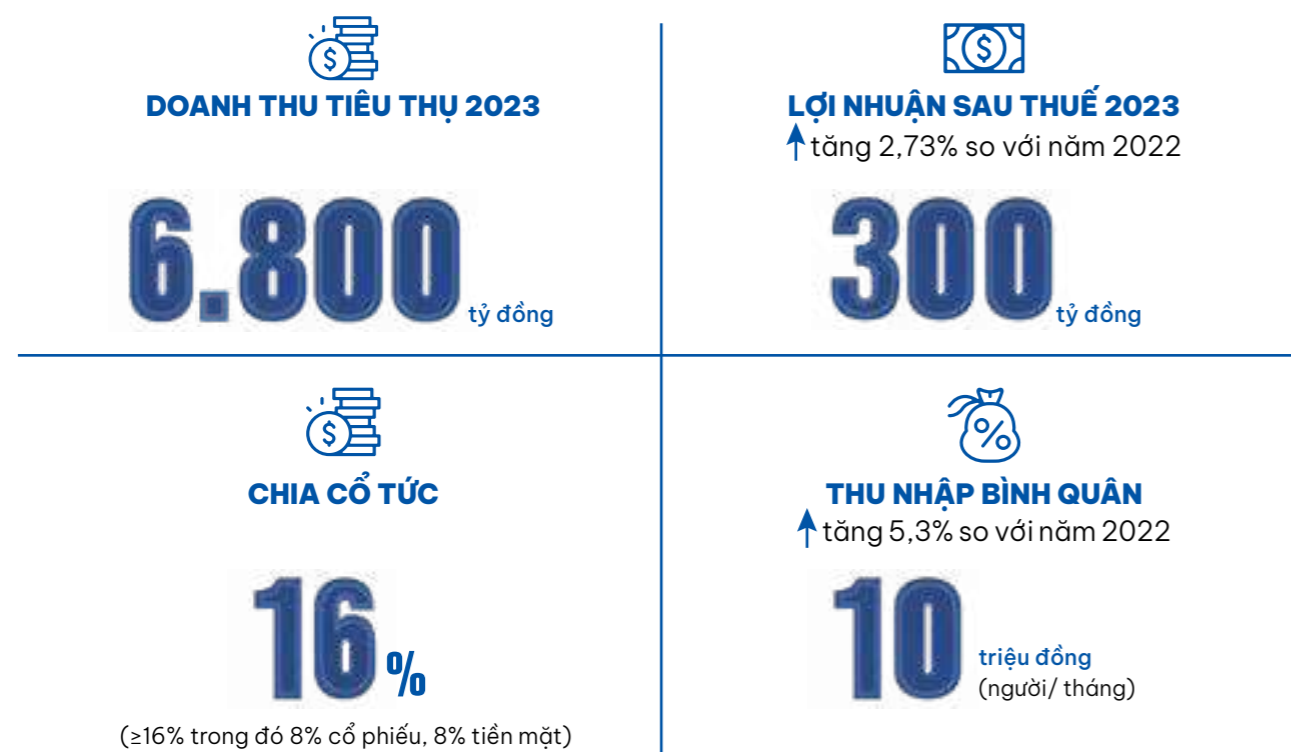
DOANH THU TIÊU THỤ 2023

6.800 tỷ đồng

LỢI NHUẬN SAU THUẾ 2023
tăng 2,73% so với năm 2022

300 tỷ đồng

CHIA CỔ TỨC

16%

(≥16% trong đó 8% cổ phiếu, 8% tiền mặt)

THU NHẬP BÌNH QUÂN
tăng 5,3% so với năm 2022

10 triệu đồng (người/ tháng)